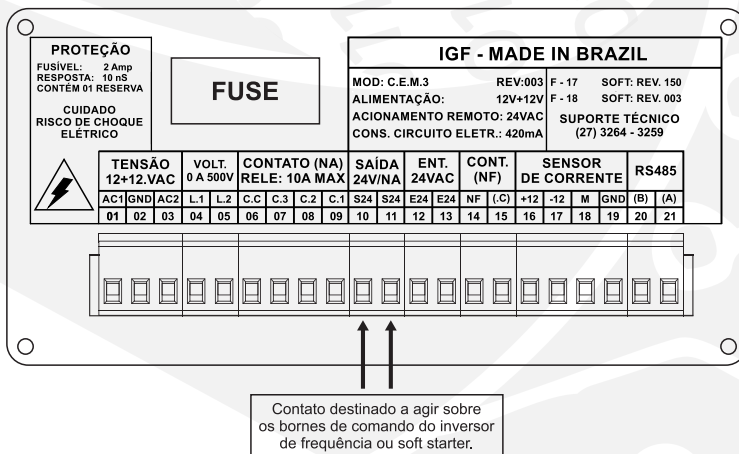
PROTEÇÃO
FUSÍVEL: 2 Amp
RESPOSTA: 10 nS
CONTÉM 01 RESERVA

CUIDADO
RISCO DE CHOQUE
ELÉTRICO

FUSE

IGF - MADE IN BRAZIL

MOD: C.E.M.3 REV:003
ALIMENTAÇÃO: 12V+12V
ACIONAMENTO REMOTO: 24VAC
CONS. CIRCUITO ELETR.: 420mA

F - 17 SOFT: REV. 150
F - 18 SOFT: REV. 003

SUPORTE TÉCNICO
(27) 3264 - 3259

| TENSÃO 12+12.VAC | | | VOLT. 0 A 500V | | CONTATO (NA) RELE: 10A MAX | | | | SAÍDA 24V/NA | | ENT. 24VAC | | CONT. (NF) | | SENSOR DE CORRENTE | | | | RS485 | |
|---|---|---|---|---|---|---|---|---|---|---|---|---|---|---|---|---|---|---|---|---|
| AC1 | GND | AC2 | L.1 | L.2 | C.C | C.3 | C.2 | C.1 | S24 | S24 | E24 | E24 | NF | (.C) | +12 | -12 | M | GND | (B) | (A) |
| 01 | 02 | 03 | 04 | 05 | 06 | 07 | 08 | 09 | 10 | 11 | 12 | 13 | 14 | 15 | 16 | 17 | 18 | 19 | 20 | 21 |

Contato destinado a agir sobre os bornes de comando do inversor de frequência ou soft starter.